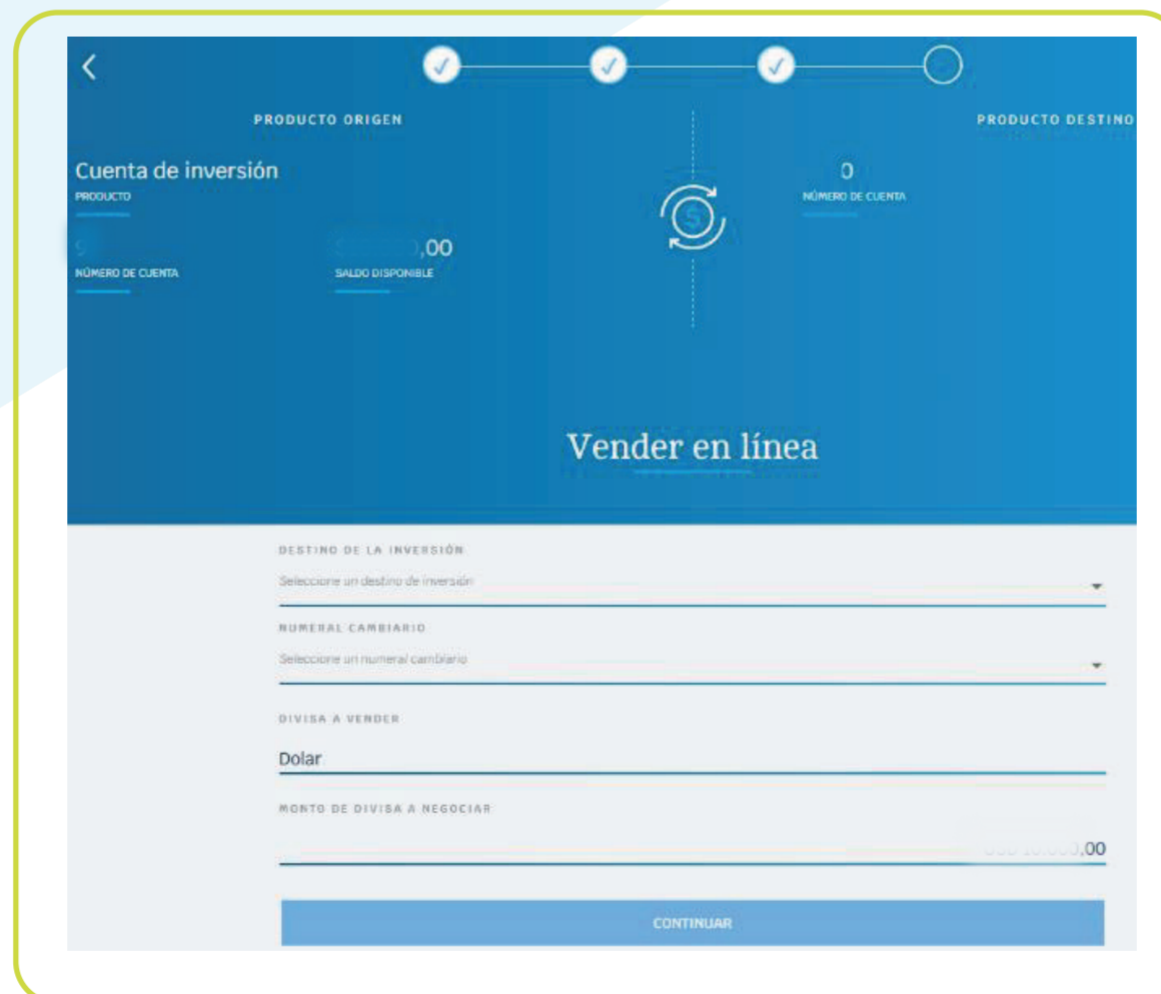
PRODUCTO ORIGEN

PRODUCTO DESTINO

Cuenta de inversión
PRODUCTO

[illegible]
NÚMERO DE CUENTA

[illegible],00
SALDO DISPONIBLE

0
NÚMERO DE CUENTA

Vender en línea

DESTINO DE LA INVERSIÓN
Seleccione un destino de inversión

NUMERAL CAMBIARIO
Seleccione un numeral cambiario

DIVISA A VENDER
Dolar

MONTO DE DIVISA A NEGOCIAR
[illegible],00

CONTINUAR